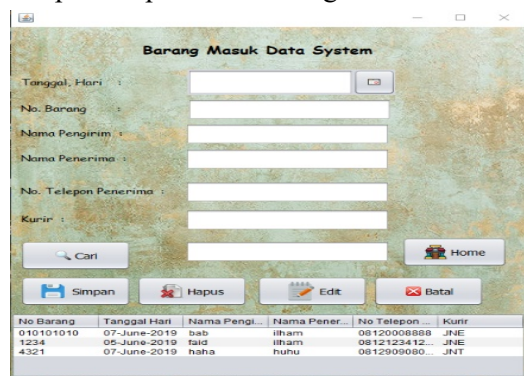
Barang Masuk Data System

Tanggal, Hari :

No. Barang :

Nama Pengirim :

Nama Penerima :

No. Telepon Penerima :

Kurir :

Cari

Home

Simpan

Hapus

Edit

Batal

| No Barang | Tanggal Hari | Nama Pengi... | Nama Pener... | No Telepon ... | Kurir |
|---|---|---|---|---|---|
| 010101010 | 07-June-2019 | bab | ilham | 08120008888 | JNE |
| 1234 | 05-June-2019 | faid | ilham | 0812123412... | JNE |
| 4321 | 07-June-2019 | haha | huhu | 0812909080... | JNT |